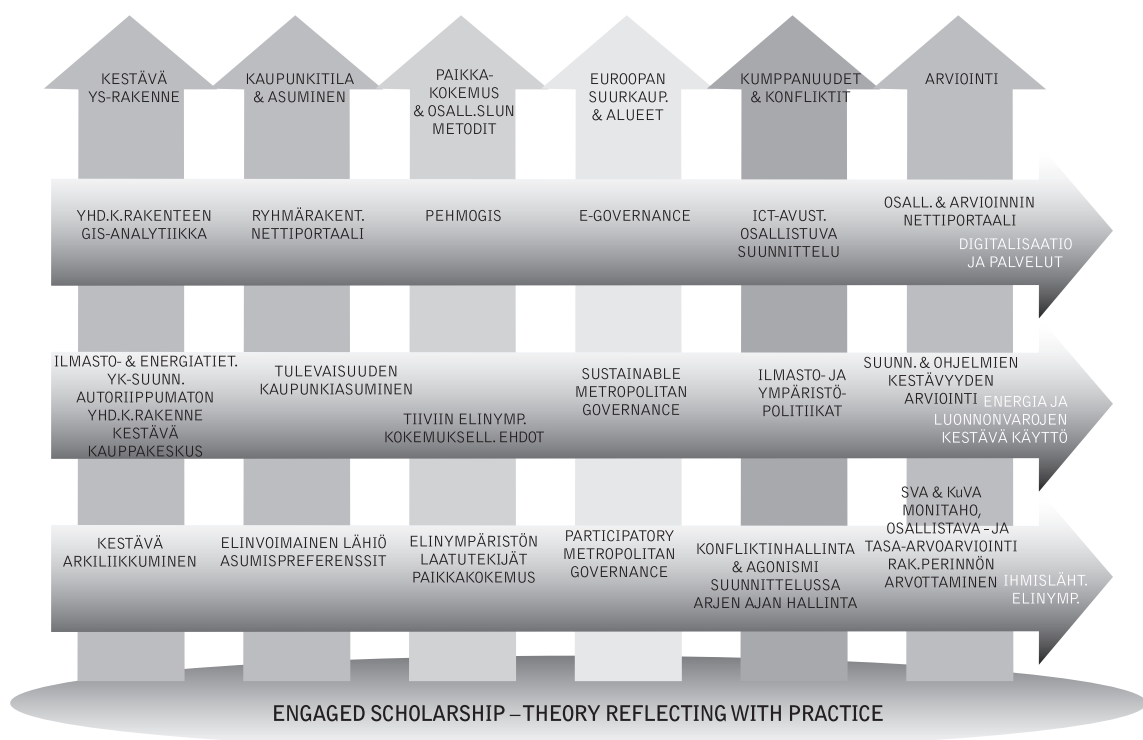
KESTÄVÄ YS-RAKENNE

KAUPUNKITILA & ASUMINEN

PAIKKA-KOKEMUS & OSALL.SLUN METODIT

EUROOPAN SUURKAUP. & ALUEET

KUMPPANUUDET & KONFLIKTIT

ARVIOINTI

YHD.K.RAKENTEEN GIS-ANALYTIIKKA

RYHMÄRAKENT. NETTIPORTAALI

PEHMOGIS

E-GOVERNANCE

ICT-AVUST. OSALLISTUVA SUUNNITTELU

OSALL. & ARVIOINNIN NETTIPORTAALI

DIGITALISAATIO JA PALVELUT

ILMASTO- & ENERGIATIET. YK-SUUNN. AUTORIIPPUMATON YHD.K.RAKENNE KESTÄVÄ KAUPPAKESKUS

TULEVAISUUDEN KAUPUNKIASUMINEN

TIIVIIN ELINYMP. KOKEMUKSELL. EHDOT

SUSTAINABLE METROPOLITAN GOVERNANCE

ILMASTO- JA YMPÄRISTÖ-POLITIIKAT

SUUNN. & OHJELMIEN KESTÄVYYDEN ARVIOINTI

ENERGIA JA LUONNONVAROJEN KESTÄVÄ KÄYTTÖ

KESTÄVÄ ARKILIIKKUMINEN

ELINVOIMAINEN LÄHIÖ ASUMISPREFERENSSIT

ELINYMPÄRISTÖN LAATUTEKIJÄT PAIKKAKOKEMUS

PARTICIPATORY METROPOLITAN GOVERNANCE

KONFLIKTINHALLINTA & AGONISMI SUUNNITTELUSSA ARJEN AJAN HALLINTA

SVA & KuVA MONITAHO, OSALLISTAVA - JA TASA-ARVOARVIOINTI RAK.PERINNÖN ARVOTTAMINEN

IHMISLÄHT. ELINYMP.

ENGAGED SCHOLARSHIP – THEORY REFLECTING WITH PRACTICE